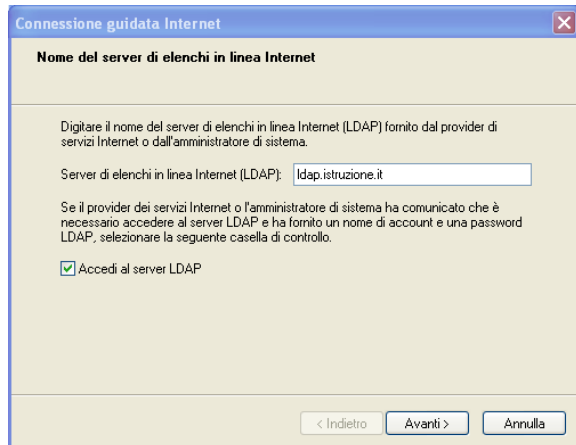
Connessione guidata Internet

Nome del server di elenchi in linea Internet

Digitare il nome del server di elenchi in linea Internet (LDAP) fornito dal provider di servizi Internet o dall'amministratore di sistema.

Server di elenchi in linea Internet (LDAP): ldap.istruzione.it

Se il provider dei servizi Internet o l'amministratore di sistema ha comunicato che è necessario accedere al server LDAP e ha fornito un nome di account e una password LDAP, selezionare la seguente casella di controllo.

Accedi al server LDAP

< Indietro Avanti > Annulla